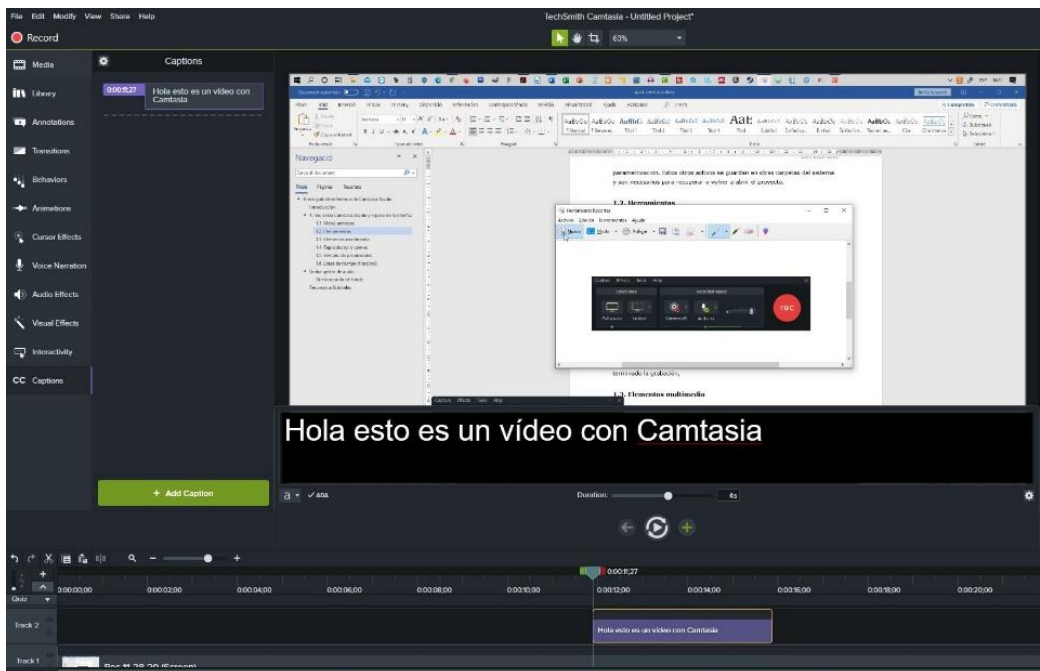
File Edit Modify View Share Help

TechSmith Camtasia - Untitled Project*

Record

60%

Media

Library

Annotations

Transitions

Behaviors

Animations

Cursor Effects

Voice Narration

Audio Effects

Visual Effects

Interactivity

CC Captions

Captions

0:00:11;27

Hola esto es un video con Camtasia

Navegació

parametrización. Estos otros archivos se guardan en otras carpetas del sistema y son necesarios para recuperar o volver a abrir el proyecto.

1.2. Herramientas

Herramienta Recortes

rec

terminado la grabación.

1.3. Elementos multimedia

Hola esto es un vídeo con Camtasia

+ Add Caption

ADA

Duration:

4s

0:00:11;27

0:00:00;00 0:00:02;00 0:00:04;00 0:00:06;00 0:00:08;00 0:00:10;00 0:00:12;00 0:00:14;00 0:00:16;00 0:00:18;00 0:00:20;00

Quiz

Track 2

Hola esto es un video con Camtasia

Track 1

Rec 11-28-20 (Screen)